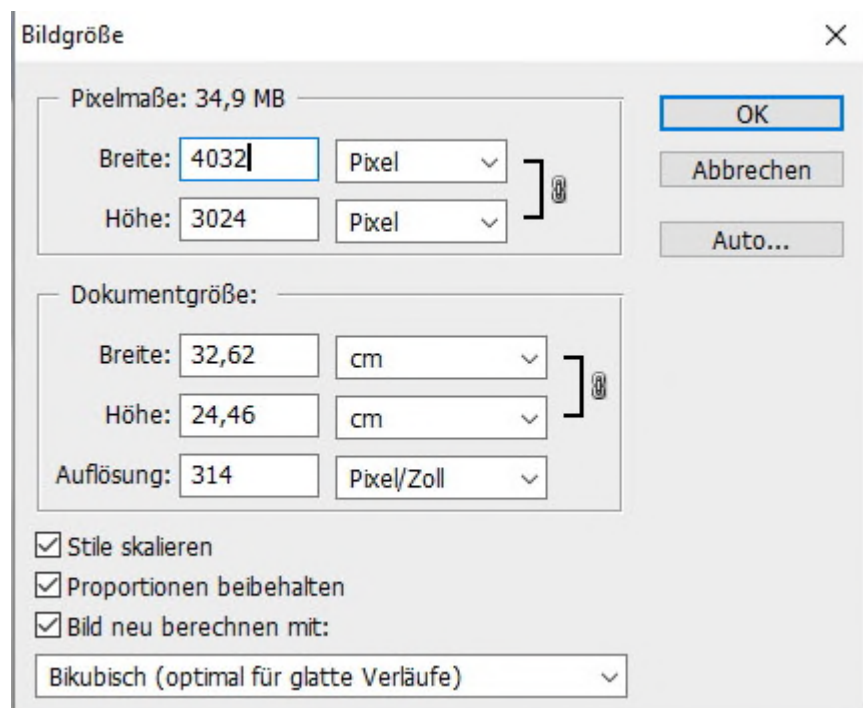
Bildgröße

×

Pixelmaße: 34,9 MB

Breite: 4032 Pixel

Höhe: 3024 Pixel

OK

Abbrechen

Auto...

Dokumentgröße:

Breite: 32,62 cm

Höhe: 24,46 cm

Auflösung: 314 Pixel/Zoll

☑ Stile skalieren

☑ Proportionen beibehalten

☑ Bild neu berechnen mit:

Bikubisch (optimal für glatte Verläufe)